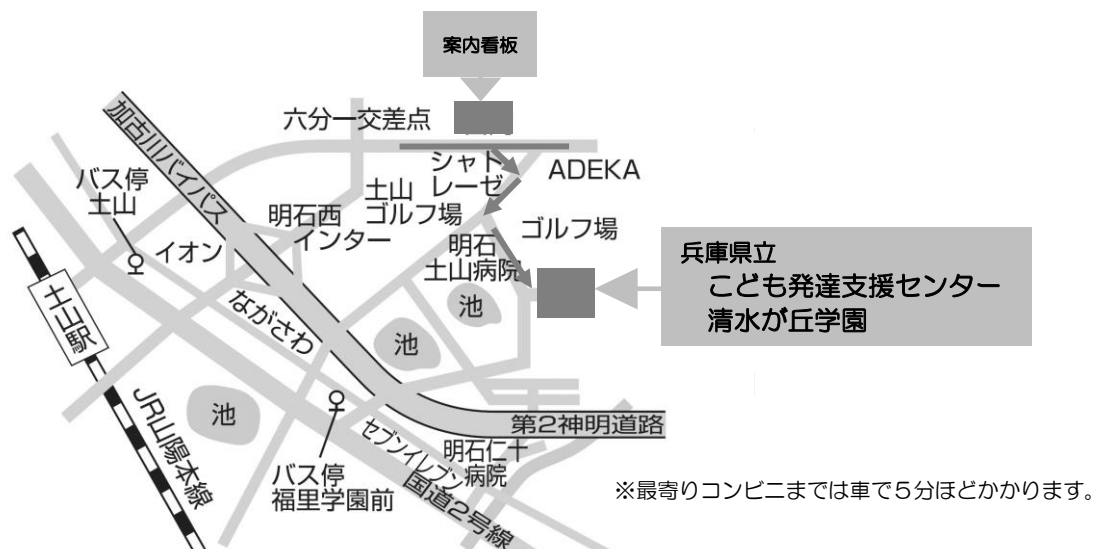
案内看板

六分一交差点

加古川バイパス

シャトレーゼ

ADEKA

バス停
土山

土山
ゴルフ場

明石西
インター

ゴルフ場

イオン

明石
土山病院

兵庫県立
こども発達支援センター
清水が丘学園

土山駅

ながさわ

池

池

池

JR山陽本線

第2神明道路

セブンイレブン

明石仁十病院

バス停
福里学園前

国道2号線

※最寄りコンビニまでは車で5分ほどかかります。